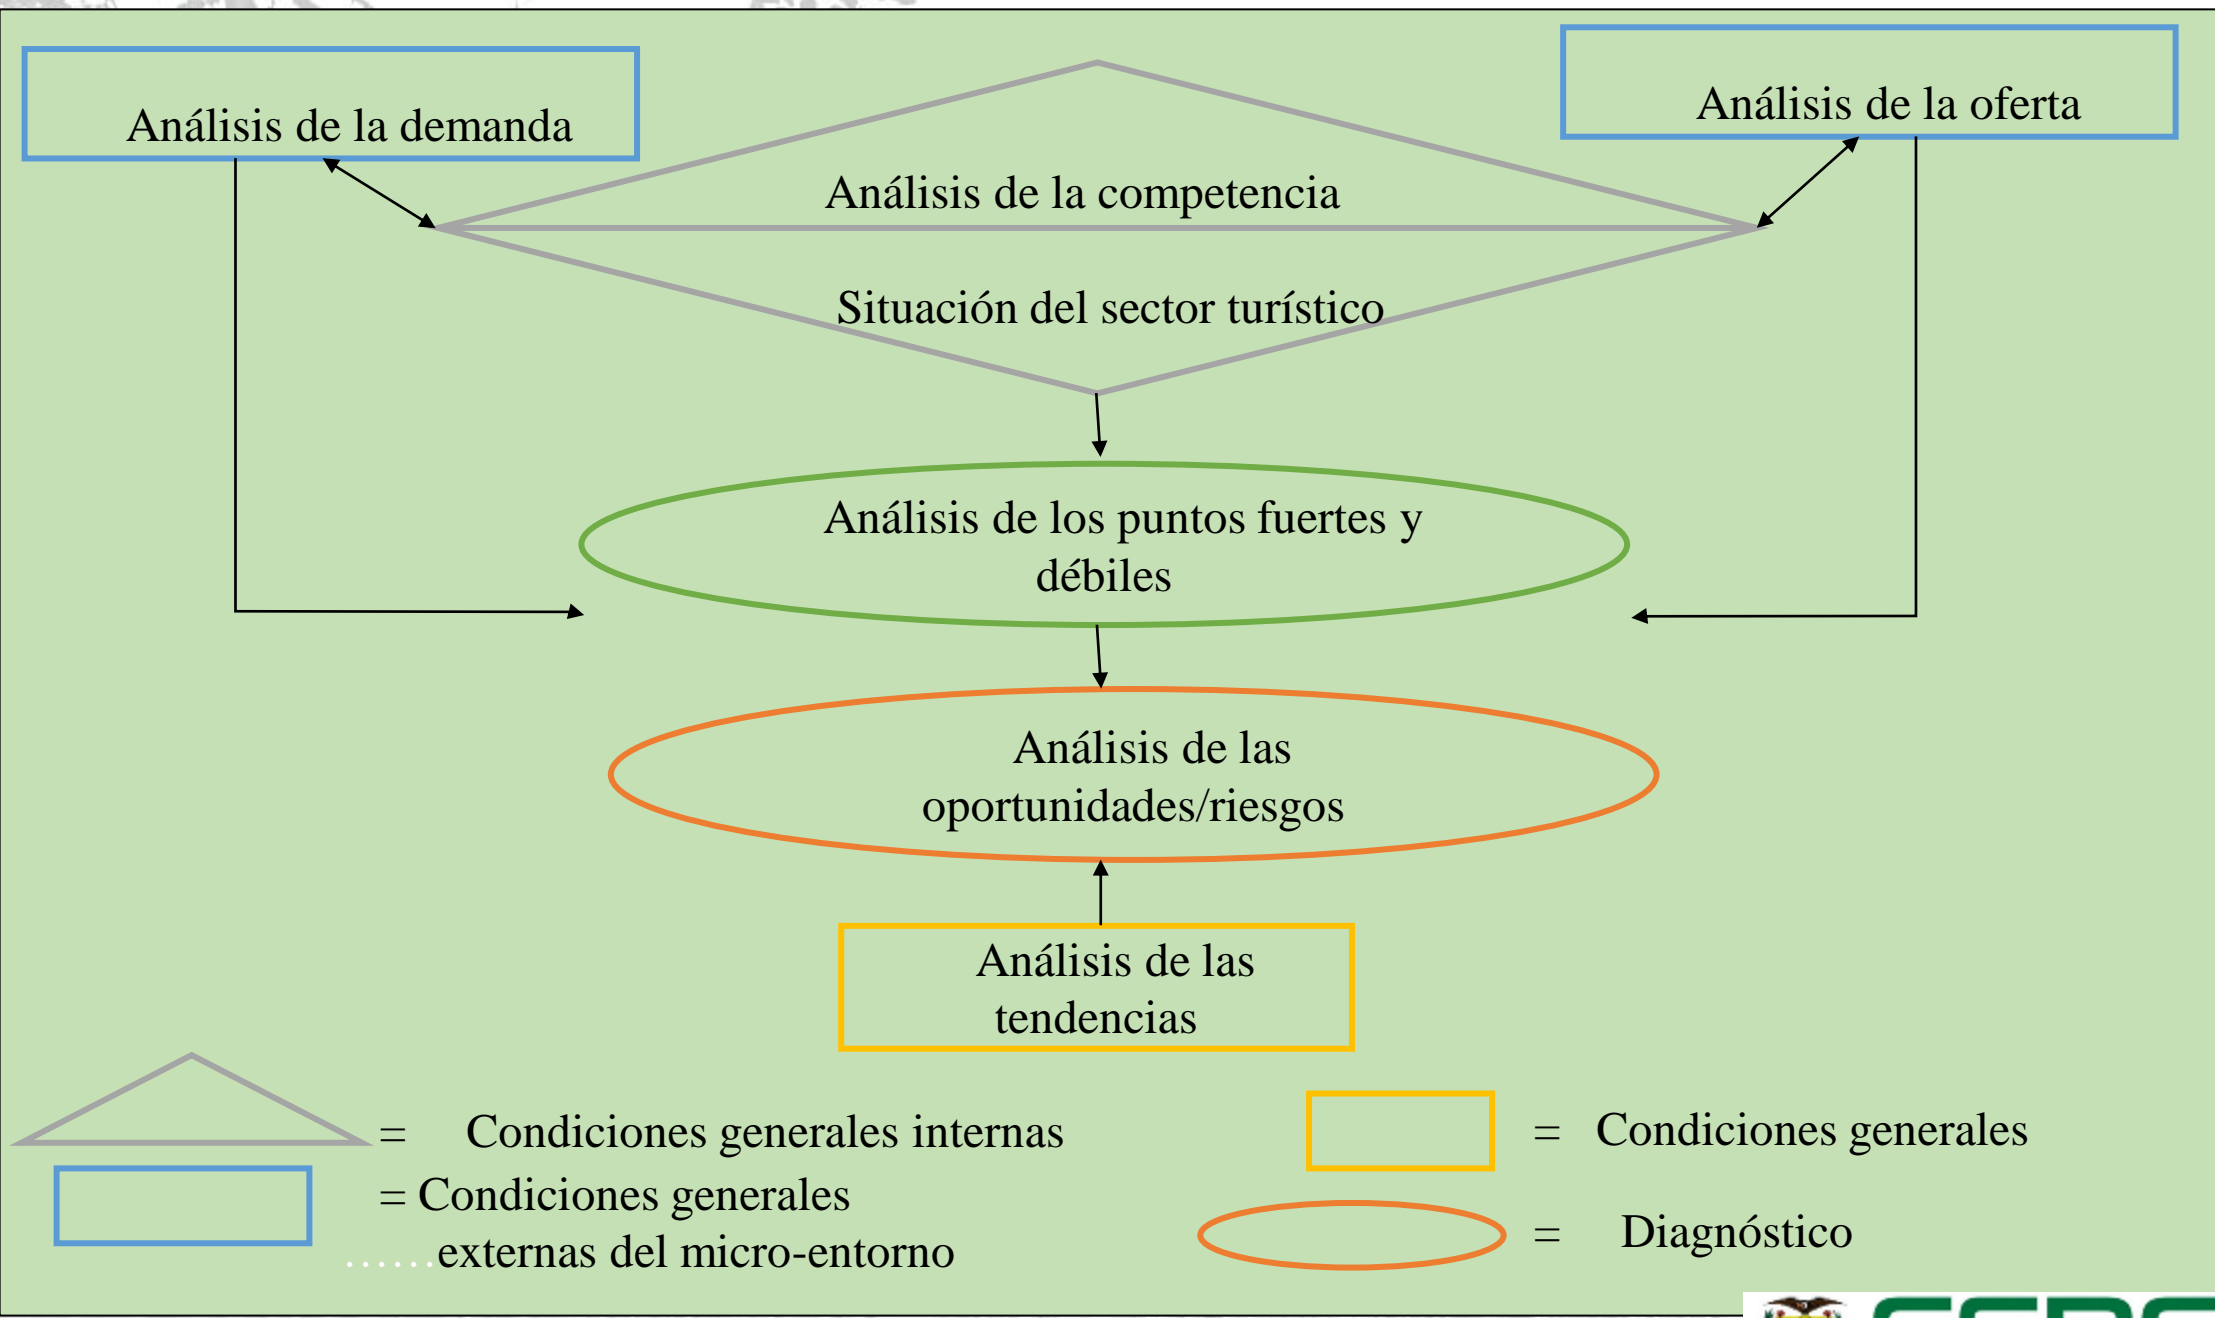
Análisis de la demanda

Análisis de la oferta

Análisis de la competencia

Situación del sector turístico

Análisis de los puntos fuertes y débiles

Análisis de las oportunidades/riesgos

Análisis de las tendencias

= Condiciones generales internas

= Condiciones generales externas del micro-entorno

= Condiciones generales

= Diagnóstico